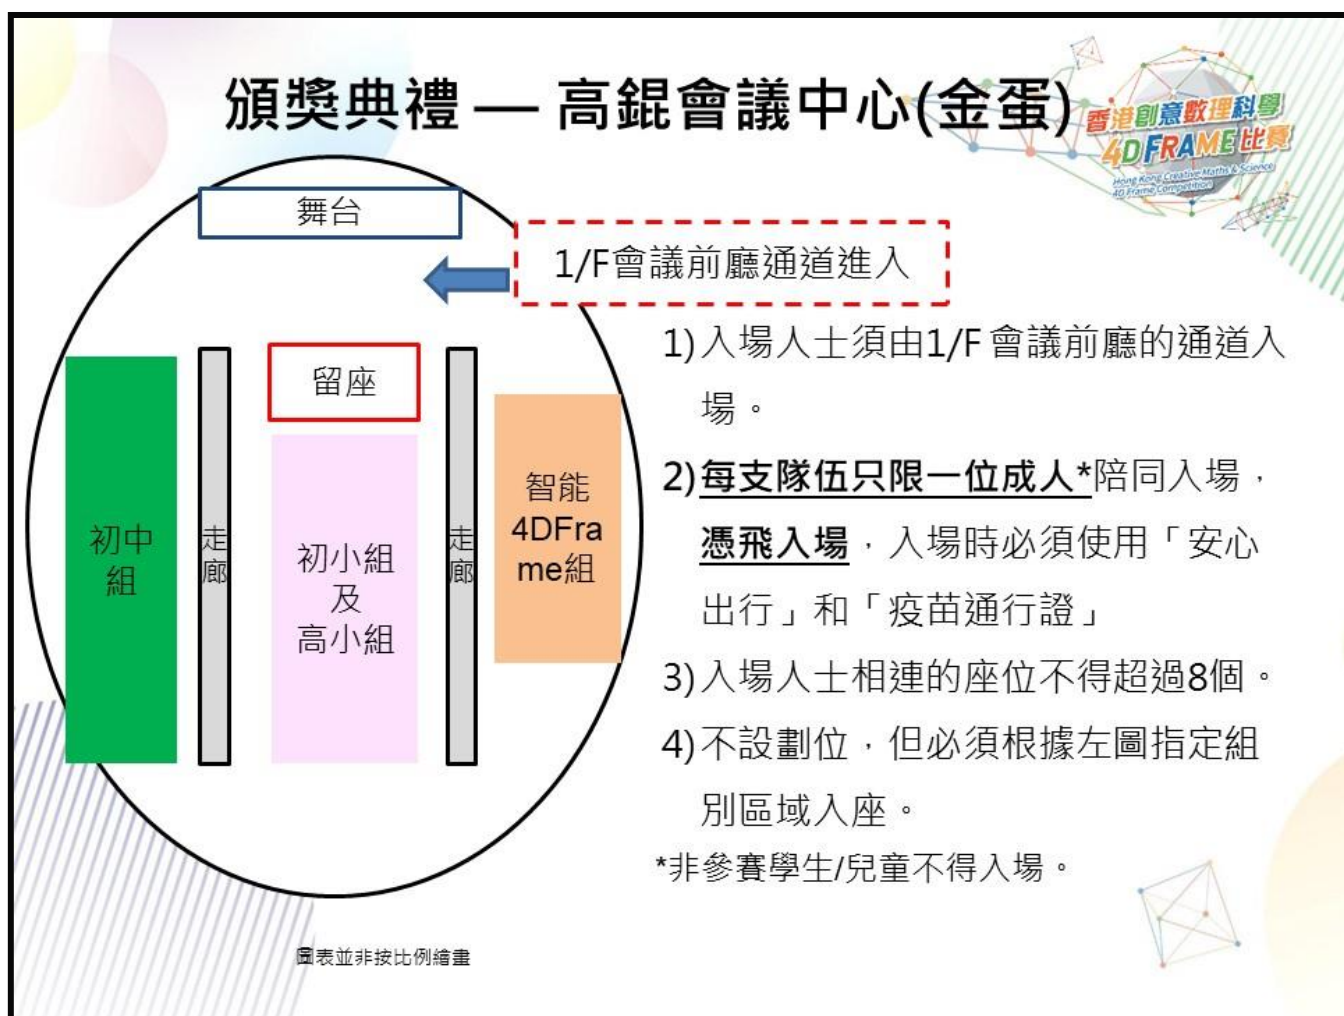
頒獎典禮 — 高鋁會議中心(金蛋)

香港創意數理科學 4D FRAME比賽 Hong Kong Creative Maths & Science 4D Frame Competition

舞台

1/F會議前廳通道進入

留座

初中組

走廊

初小組及高小組

走廊

智能4DFrame組

1) 入場人士須由1/F 會議前廳的通道入場。

2) 每支隊伍只限一位成人*陪同入場，憑飛入場，入場時必須使用「安心出行」和「疫苗通行證」

3) 入場人士相連的座位不得超過8個。

4) 不設劃位，但必須根據左圖指定組別區域入座。

*非參賽學生/兒童不得入場。

圖表並非按比例繪畫